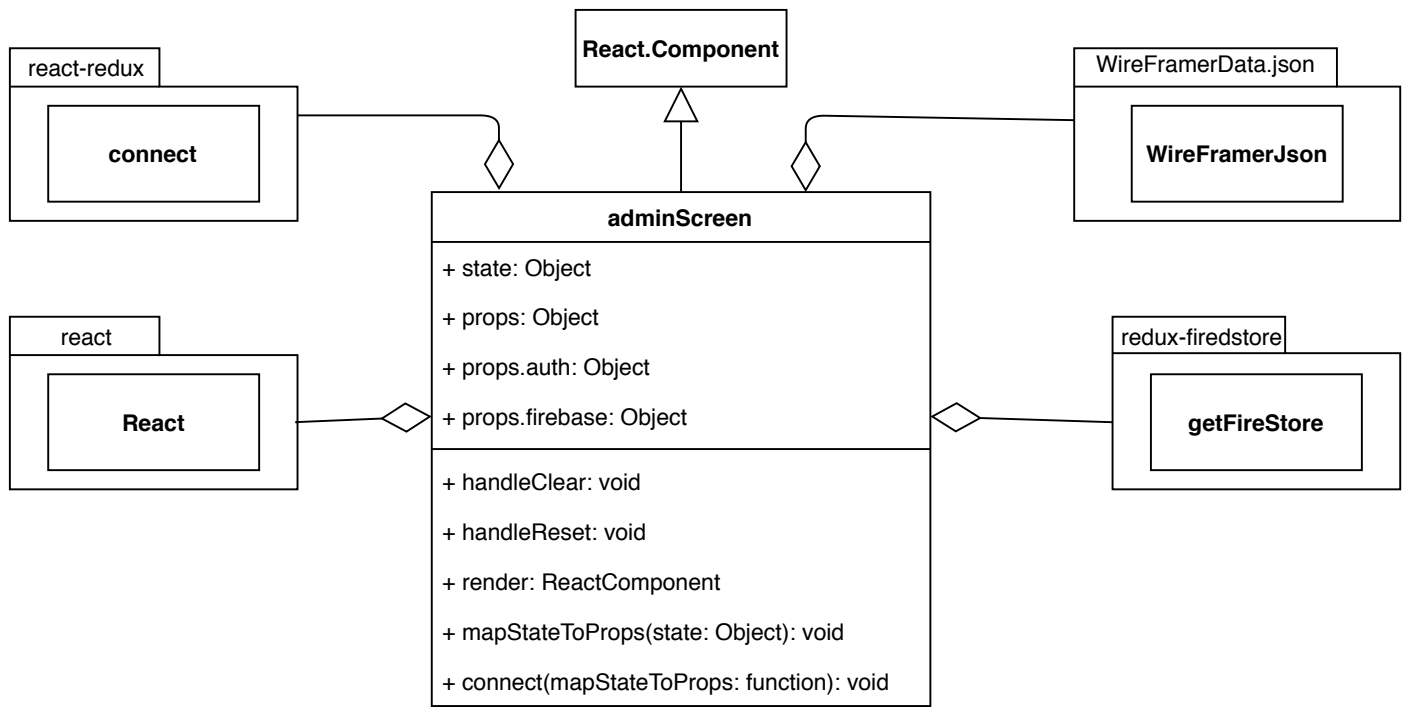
react-redux

connect

React.Component

WireFramerData.json

WireFramerJson

adminScreen

+ state: Object

+ props: Object

+ props.auth: Object

+ props.firebase: Object

+ handleClear: void

+ handleReset: void

+ render: ReactComponent

+ mapStateToProps(state: Object): void

+ connect(mapStateToProps: function): void

react

React

redux-firedstore

getFireStore